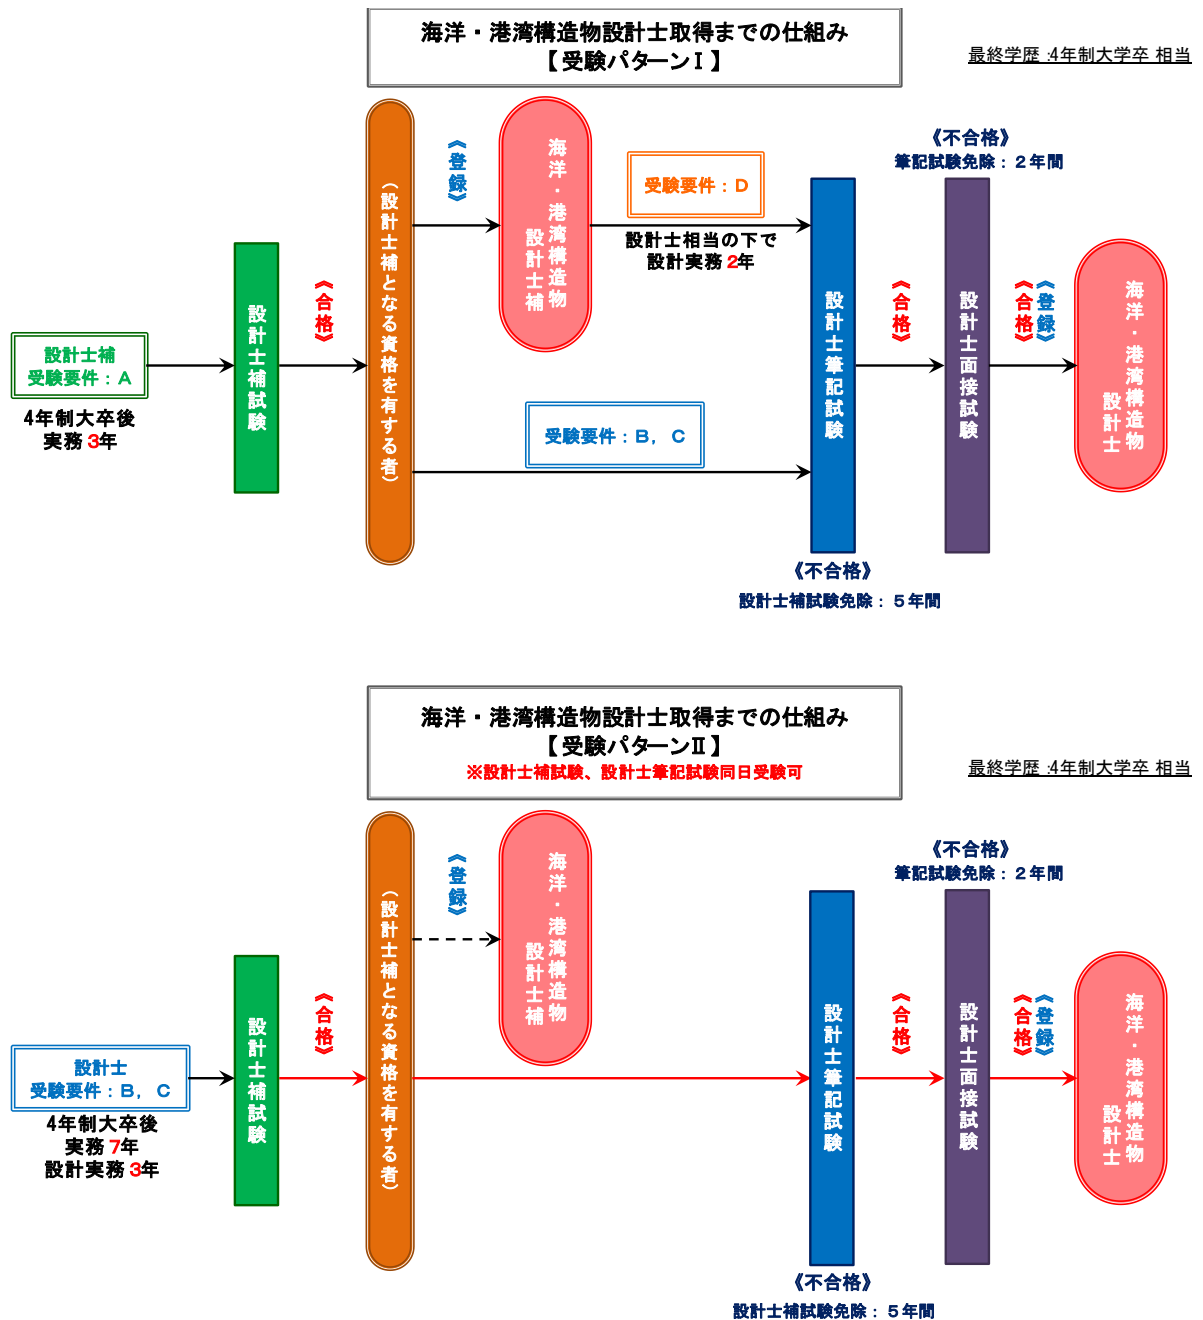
海洋・港湾構造物設計士取得までの仕組み
【受験パターンⅠ】

最終学歴 :4年制大学卒 相当

設計士補
受験要件：A

4年制大卒後
実務3年

設計士補試験

《合格》

（設計士補となる資格を有する者）

《登録》

海洋・港湾構造物設計士補

受験要件：D

設計士相当の下で
設計実務2年

受験要件：B，C

設計士筆記試験

《不合格》
設計士補試験免除： 5年間

《合格》

《不合格》
筆記試験免除： 2年間

設計士面接試験

《合格》

《登録》

海洋・港湾構造物設計士

海洋・港湾構造物設計士取得までの仕組み
【受験パターンⅡ】
※設計士補試験、設計士筆記試験同日受験可

最終学歴 :4年制大学卒 相当

設計士
受験要件：B，C

4年制大卒後
実務7年
設計実務3年

設計士補試験

《合格》

（設計士補となる資格を有する者）

《登録》

海洋・港湾構造物設計士補

設計士筆記試験

《不合格》
設計士補試験免除： 5年間

《合格》

《不合格》
筆記試験免除： 2年間

設計士面接試験

《合格》

《登録》

海洋・港湾構造物設計士